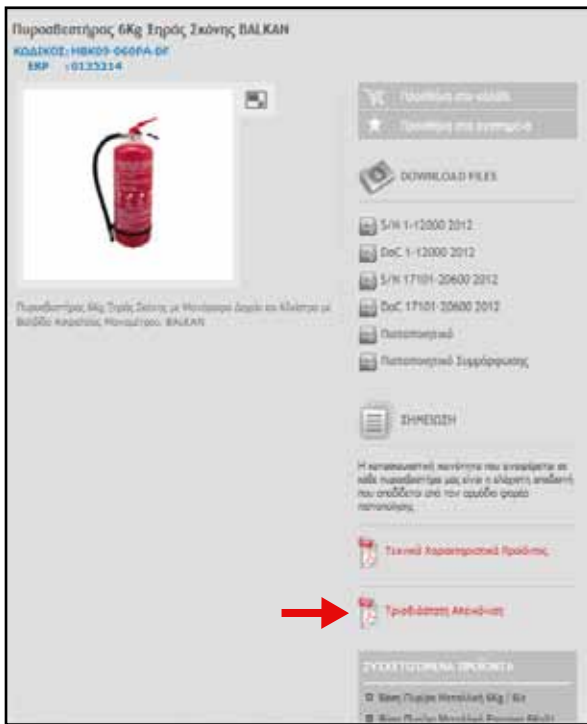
Πυροσβεστήρας 6Kg Ξηράς Σκόνης BALKAN
ΚΩΔΙΚΟΣ: HBK09-060PA-0F
ERP : 0135314

Προσθήκη στο καλάθι
Προσθήκη στα αγαπημένα

DOWNLOAD FILES

S/N 1-12000 2012
DoC 1-12000 2012
S/N 17101-20600 2012
DoC 17101-20600 2012
Πιστοποιητικό
Πιστοποιητικό Συμμόρφωσης

Πυροσβεστήρας 6kg Ξηράς Σκόνης με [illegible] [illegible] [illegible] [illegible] με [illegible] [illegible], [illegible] BALKAN

ΣΗΜΕΙΩΣΗ

Η κατασκευαστική ημερομηνία που αναγράφεται σε κάθε πυροσβεστήρα μας είναι η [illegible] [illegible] που αποδίδεται από τον αρμόδιο φορέα πιστοποίησης.

Τεχνικά Χαρακτηριστικά Προϊόντος

Τροφοδότηση Αποθήκης

ΣΥΣΧΕΤΙΖΟΜΕΝΑ ΠΡΟΪΟΝΤΑ

Βάση Πυρ/ρα Μεταλλική 6Kg / 6lt
Βάση Πυρ/ρα Μεταλλική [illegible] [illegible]